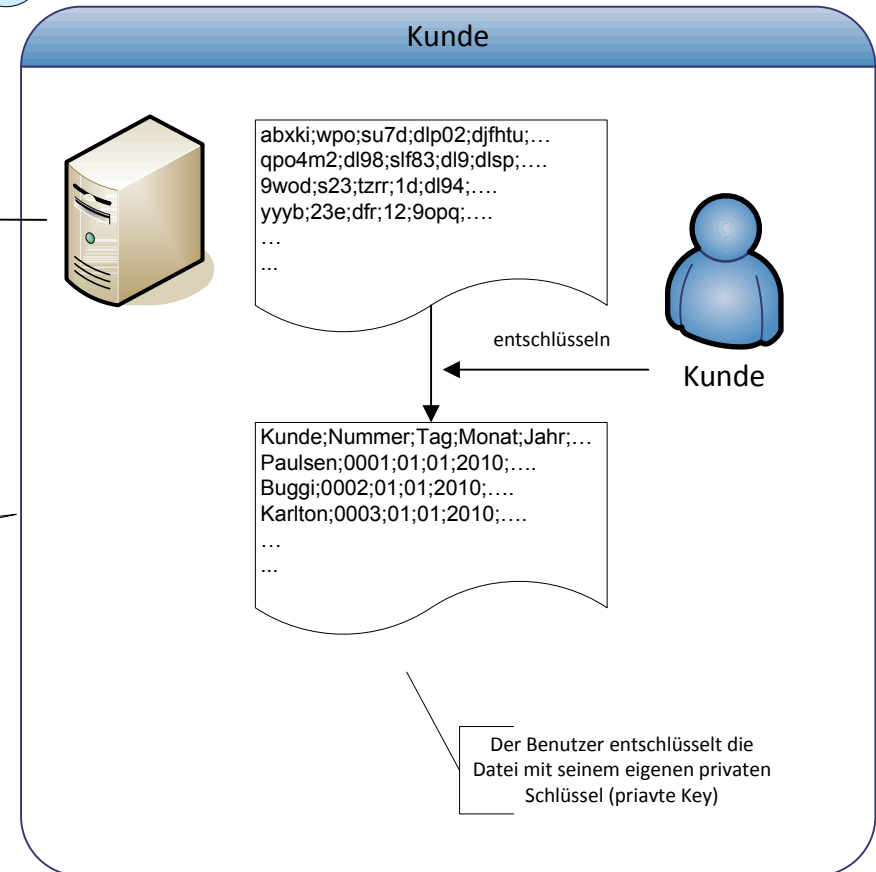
Kunde

abxki;wpo;su7d;dlp02;djfhtu;…
qpo4m2;dl98;slf83;dl9;dlsp;….
9wod;s23;tzrr;1d;dl94;….
yyyb;23e;dfr;12;9opq;….
…
...

entschlüsseln

Kunde

Kunde;Nummer;Tag;Monat;Jahr;…
Paulsen;0001;01;01;2010;….
Buggi;0002;01;01;2010;….
Karlton;0003;01;01;2010;….
…
...

Der Benutzer entschlüsselt die Datei mit seinem eigenen privaten Schlüssel (priavte Key)